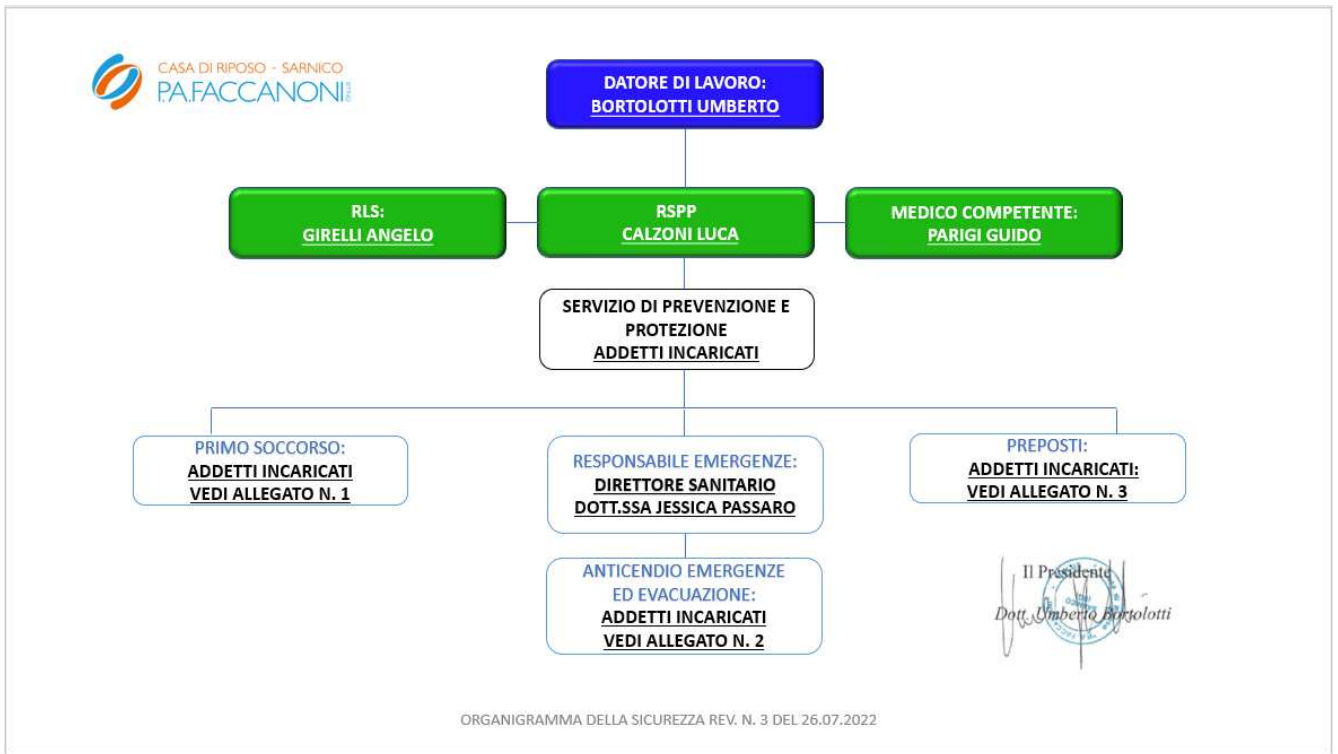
CASA DI RIPOSO - SARNICO
P.A.FACCANONI

DATORE DI LAVORO:
BORTOLOTTI UMBERTO

RLS:
GIRELLI ANGELO

RSPP
CALZONI LUCA

MEDICO COMPETENTE:
PARIGI GUIDO

SERVIZIO DI PREVENZIONE E PROTEZIONE
ADDETTI INCARICATI

PRIMO SOCCORSO:
ADDETTI INCARICATI
VEDI ALLEGATO N. 1

RESPONSABILE EMERGENZE:
DIRETTORE SANITARIO
DOTT.SSA JESSICA PASSARO

PREPOSTI:
ADDETTI INCARICATI:
VEDI ALLEGATO N. 3

ANTICENDIO EMERGENZE ED EVACUAZIONE:
ADDETTI INCARICATI
VEDI ALLEGATO N. 2

Il Presidente
Dott. Umberto Bortolotti

ORGANIGRAMMA DELLA SICUREZZA REV. N. 3 DEL 26.07.2022